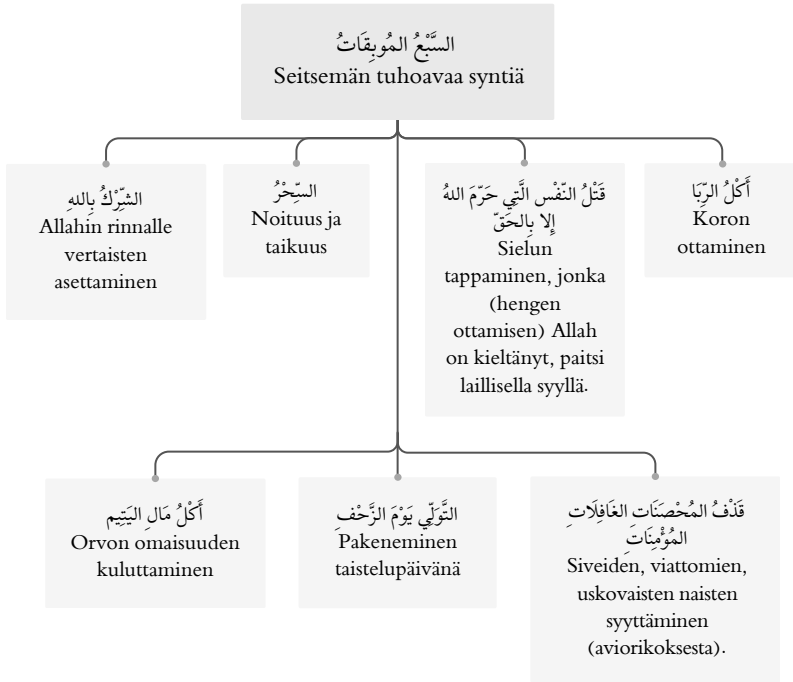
السَّبْعُ المُوبِقَاتُ
Seitsemän tuhoavaa syntiä

الشِّرْكُ بِاللهِ
Allahin rinnalle vertaisten asettaminen

السِّحْرُ
Noituus ja taikuus

قَتْلُ النَّفْسِ الَّتِي حَرَّمَ اللهُ إِلا بِالْحَقِّ
Sielun tappaminen, jonka (hengen ottamisen) Allah on kieltänyt, paitsi laillisella syyllä.

أَكْلُ الرِّبَا
Koron ottaminen

أَكْلُ مَالِ الْيَتِيمِ
Orvon omaisuuden kuluttaminen

التَّوَلِّي يَوْمَ الزَّحْفِ
Pakeneminen taistelupäivänä

قَذْفُ الْمُحْصَنَاتِ الْغَافِلَاتِ الْمُؤْمِنَاتِ
Siveiden, viattomien, uskovaisten naisten syyttäminen (aviorikoksesta).